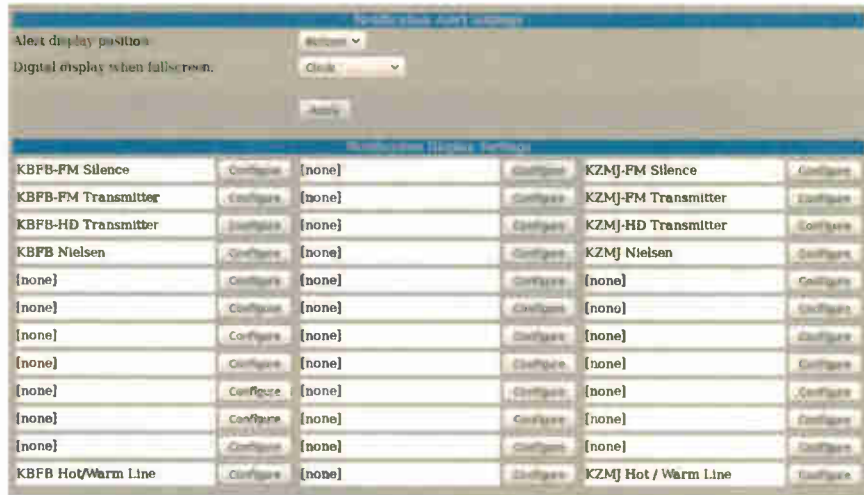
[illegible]

Alert display position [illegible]

Digital display when fullscreen. Clock

Apply

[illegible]

| | | | | | |
|---|---|---|---|---|---|
| KBFB-FM Silence | Configure | [none] | Configure | KZMJ-FM Silence | Configure |
| KBFB-FM Transmitter | Configure | [none] | Configure | KZMJ-FM Transmitter | Configure |
| KBFB-HD Transmitter | Configure | [none] | Configure | KZMJ-HD Transmitter | Configure |
| KBFB Nielsen | Configure | [none] | Configure | KZMJ Nielsen | Configure |
| [none] | Configure | [none] | Configure | [none] | Configure |
| [none] | Configure | [none] | Configure | [none] | Configure |
| [none] | Configure | [none] | Configure | [none] | Configure |
| [none] | Configure | [none] | Configure | [none] | Configure |
| [none] | Configure | [none] | Configure | [none] | Configure |
| [none] | Configure | [none] | Configure | [none] | Configure |
| [none] | Configure | [none] | Configure | [none] | Configure |
| KBFB Hot/Warm Line | Configure | [none] | Configure | KZMJ Hot / Warm Line | Configure |